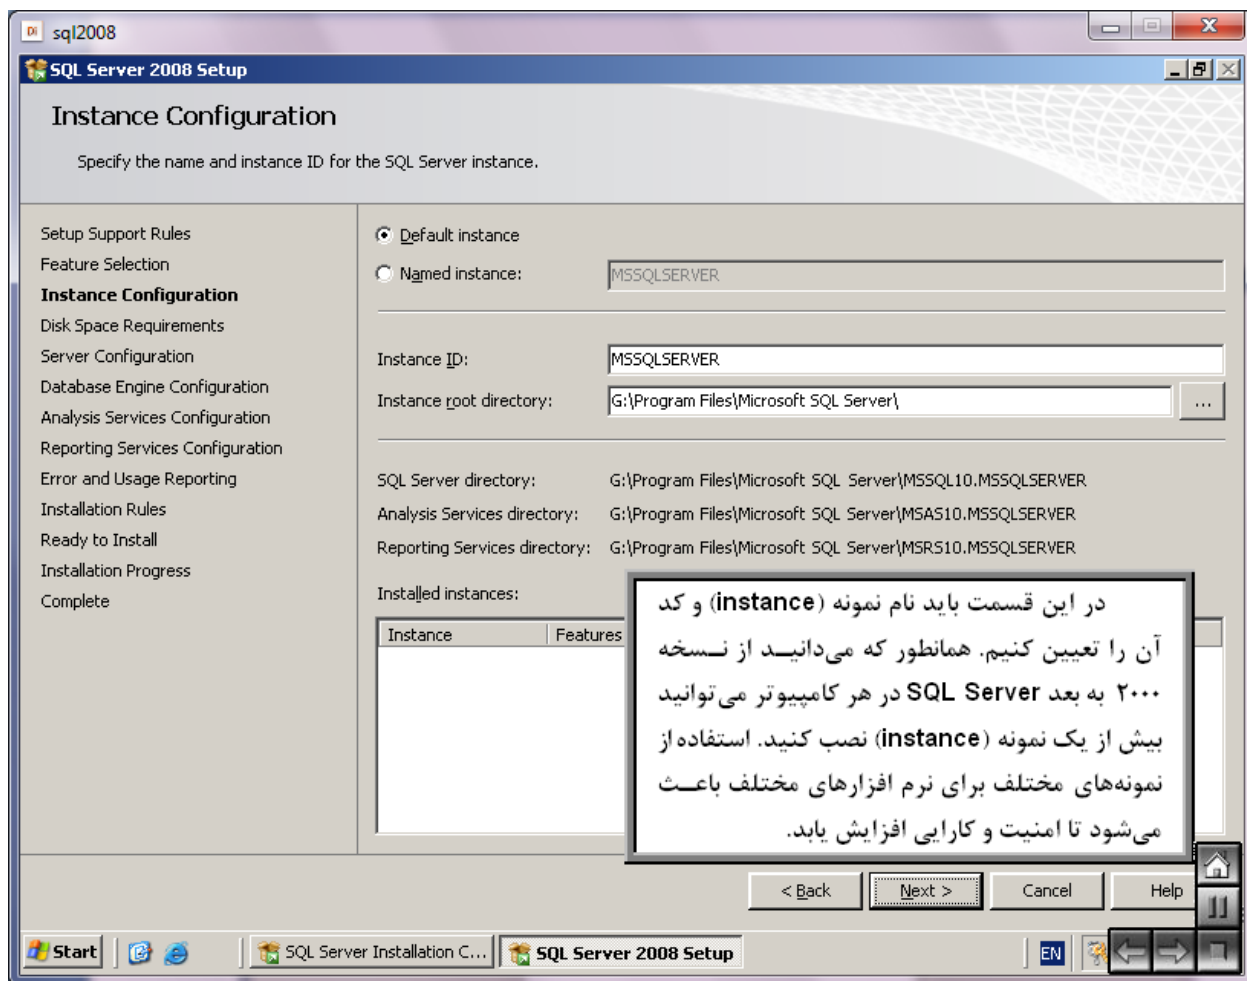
sql2008

SQL Server 2008 Setup

Instance Configuration

Specify the name and instance ID for the SQL Server instance.

Setup Support Rules
Feature Selection
Instance Configuration
Disk Space Requirements
Server Configuration
Database Engine Configuration
Analysis Services Configuration
Reporting Services Configuration
Error and Usage Reporting
Installation Rules
Ready to Install
Installation Progress
Complete

Default instance
Named instance: MSSQLSERVER

Instance ID: MSSQLSERVER
Instance root directory: G:\Program Files\Microsoft SQL Server\ ...

SQL Server directory: G:\Program Files\Microsoft SQL Server\MSSQL10.MSSQLSERVER
Analysis Services directory: G:\Program Files\Microsoft SQL Server\MSAS10.MSSQLSERVER
Reporting Services directory: G:\Program Files\Microsoft SQL Server\MSRS10.MSSQLSERVER

Installed instances:

| Instance | Features |
|---|---|

در این قسمت باید نام نمونه (instance) و کد آن را تعیین کنیم. همانطور که می‌دانید از نسخه ۲۰۰۰ به بعد SQL Server در هر کامپیوتر می‌توانید بیش از یک نمونه (instance) نصب کنید. استفاده از نمونه‌های مختلف برای نرم افزارهای مختلف باعث می‌شود تا امنیت و کارایی افزایش یابد.

< Back   Next >   Cancel   Help

Start   SQL Server Installation C...   SQL Server 2008 Setup   EN